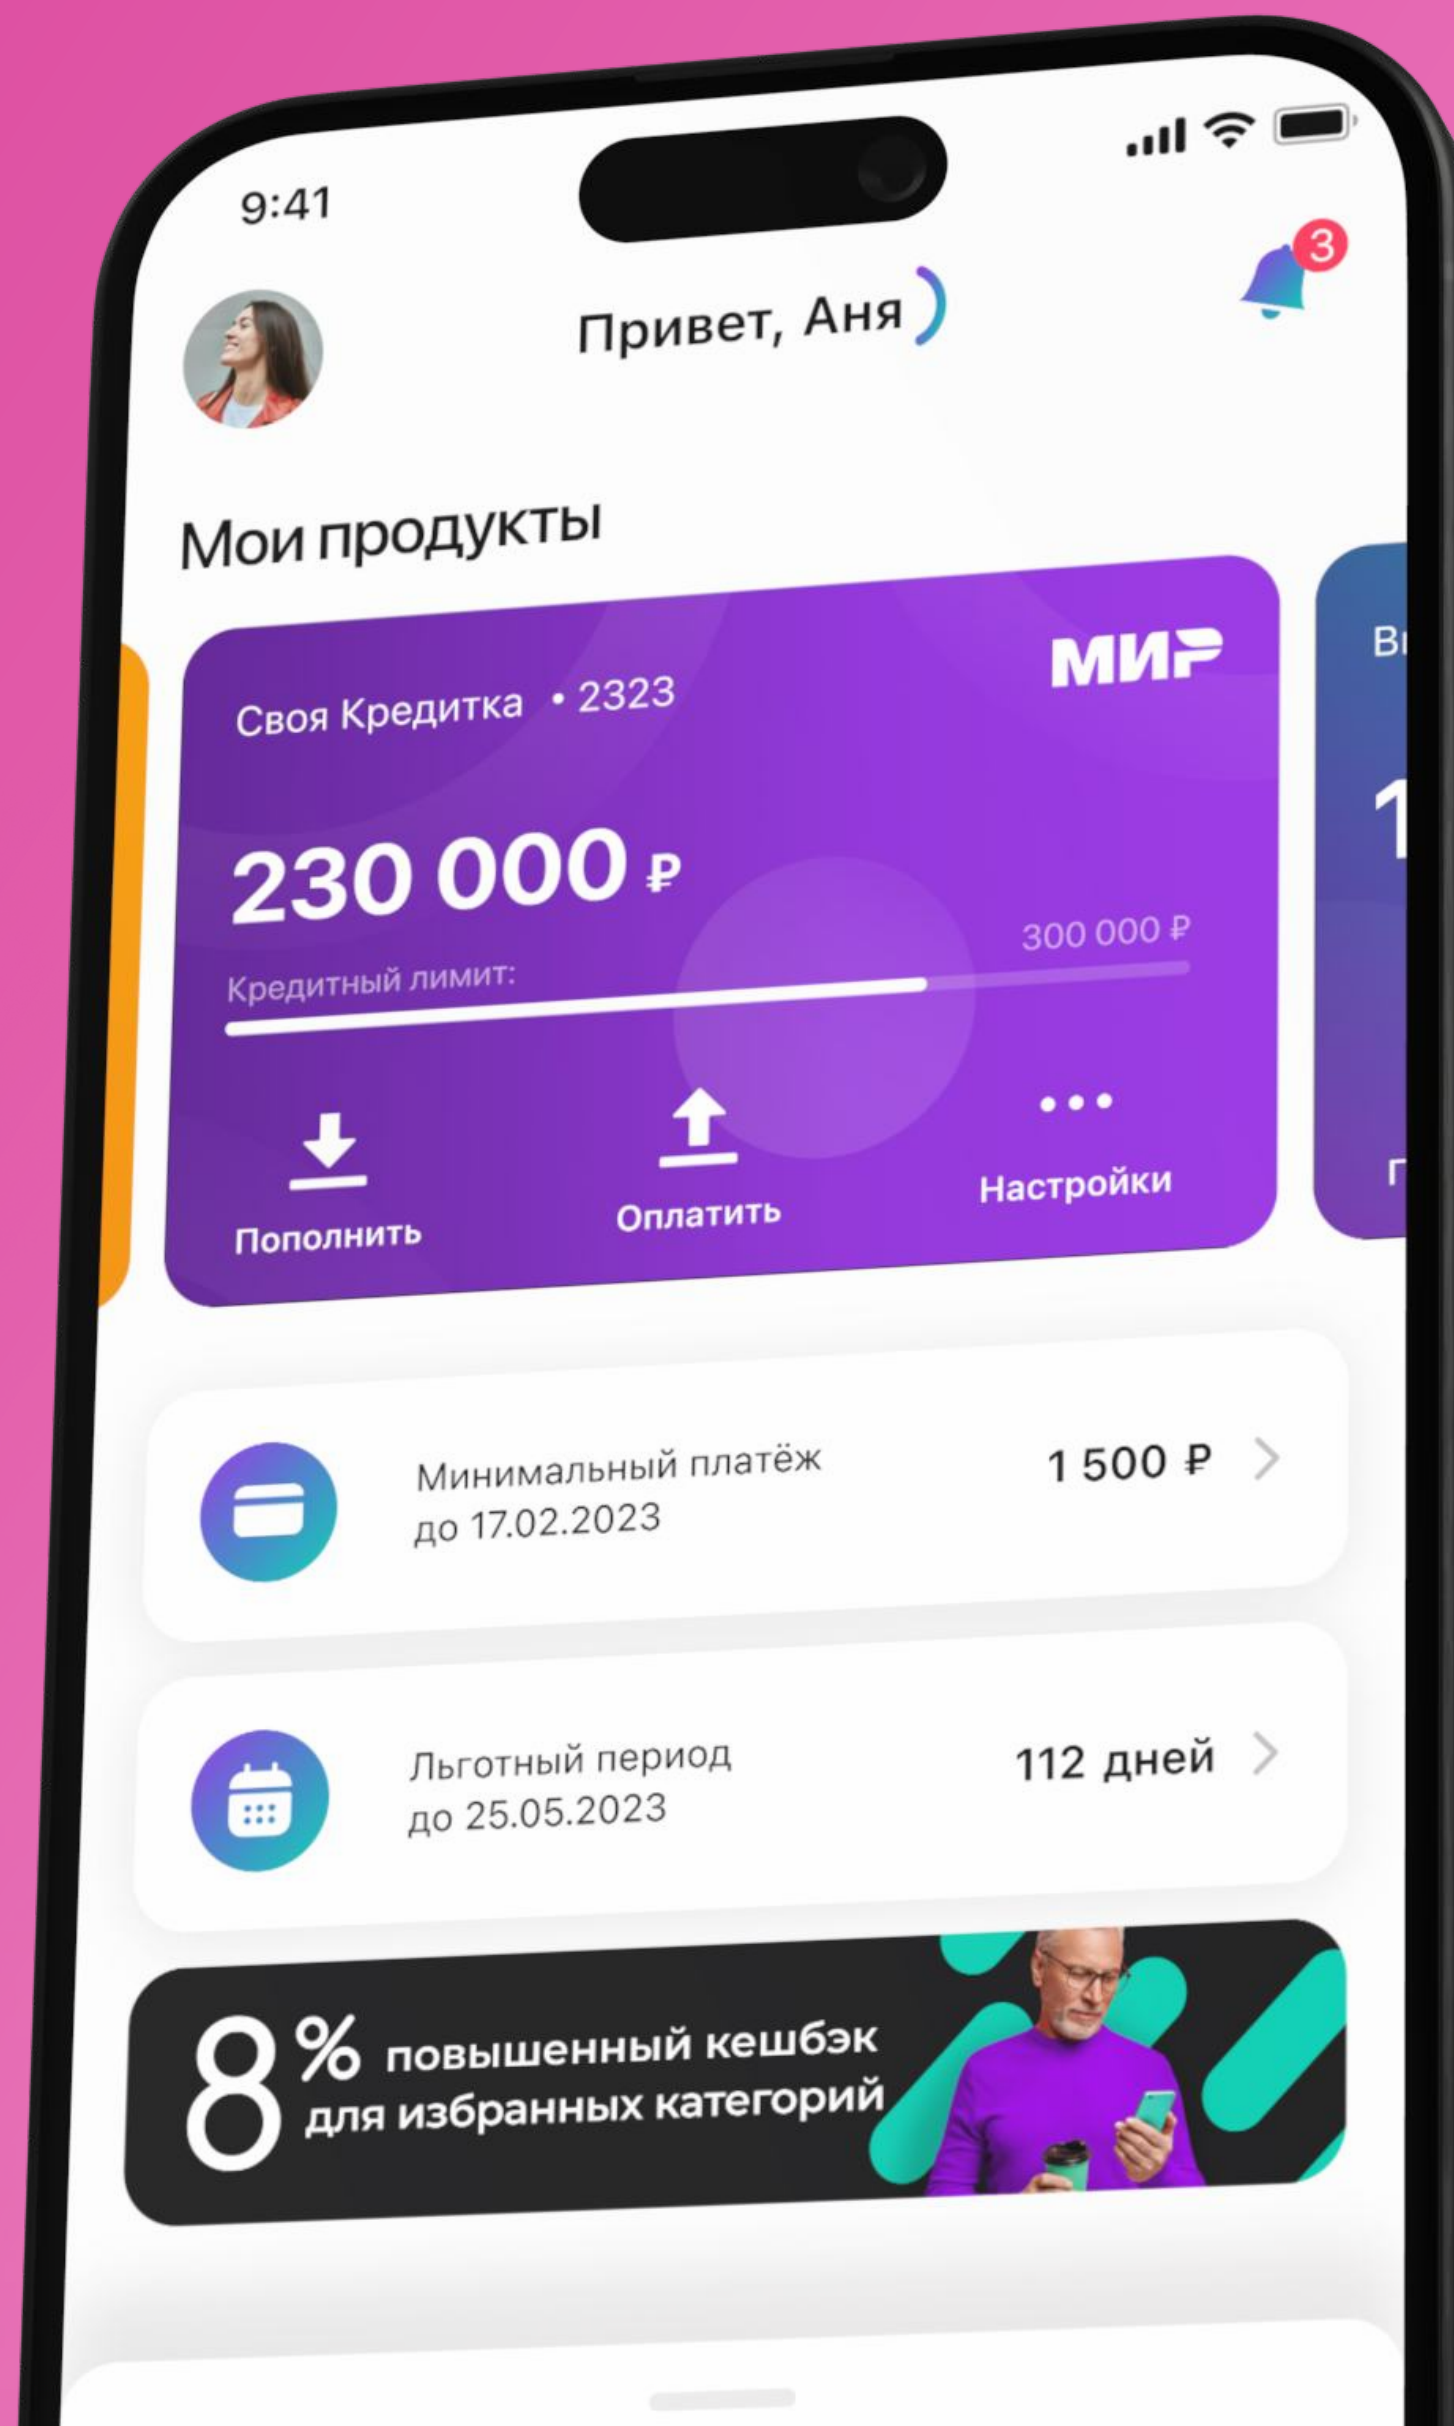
9:41

3

Привет, Аня

Мои продукты

Своя Кредитка • 2323

МИР

230 000 ₽

300 000 ₽

Кредитный лимит:

Пополнить

Оплатить

Настройки

Вı

1

Г

Минимальный платёж до 17.02.2023

1 500 ₽

Льготный период до 25.05.2023

112 дней

8 % повышенный кешбэк для избранных категорий